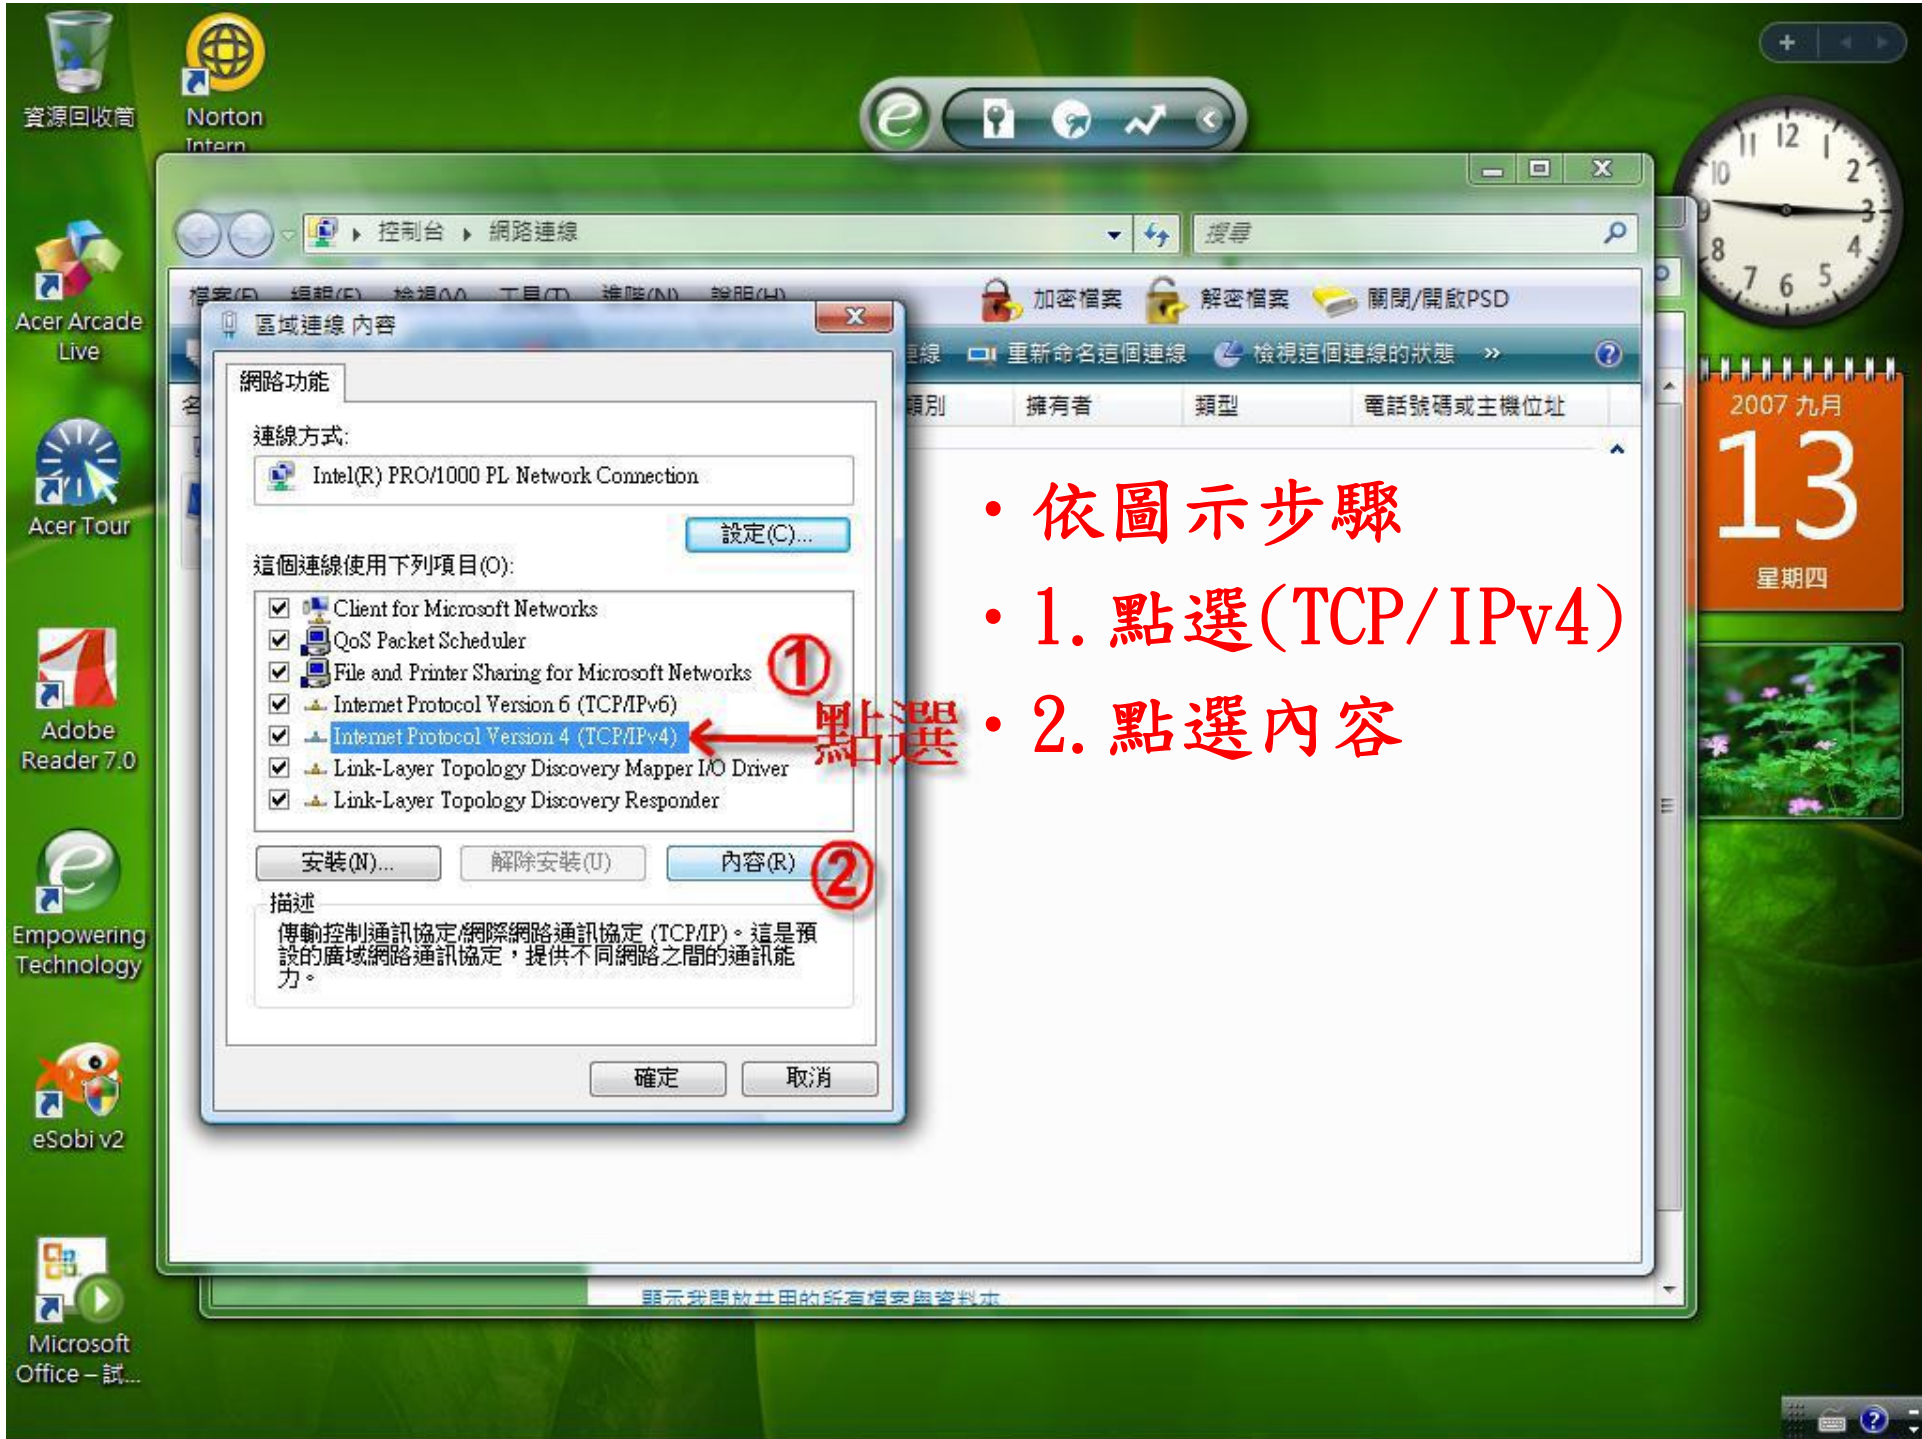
資源回收筒

Norton Intern

Acer Arcade Live

Acer Tour

Adobe Reader 7.0

Empowering Technology

eSobi v2

Microsoft Office – 試...

控制台 ▸ 網路連線

搜尋

檔案(F) 編輯(E) 檢視(V) 工具(T) 進階(N) 說明(H)

加密檔案 解密檔案 關閉/開啟PSD

連線 重新命名這個連線 檢視這個連線的狀態 »

類別 擁有者 類型 電話號碼或主機位址

區域連線 內容

網路功能

連線方式:

Intel(R) PRO/1000 PL Network Connection

設定(C)...

這個連線使用下列項目(O):

Client for Microsoft Networks
QoS Packet Scheduler
File and Printer Sharing for Microsoft Networks
Internet Protocol Version 6 (TCP/IPv6)
Internet Protocol Version 4 (TCP/IPv4)
Link-Layer Topology Discovery Mapper I/O Driver
Link-Layer Topology Discovery Responder

①

點選

安裝(N)... 解除安裝(U) 內容(R) ②

描述

傳輸控制通訊協定/網際網路通訊協定 (TCP/IP)。這是預設的廣域網路通訊協定，提供不同網路之間的通訊能力。

確定 取消

• 依圖示步驟
• 1. 點選(TCP/IPv4)
• 2. 點選內容

顯示我開放共用的所有檔案與資料夾

12 1 2 3 4 5 6 7 8 9 10 11

2007 九月
13
星期四